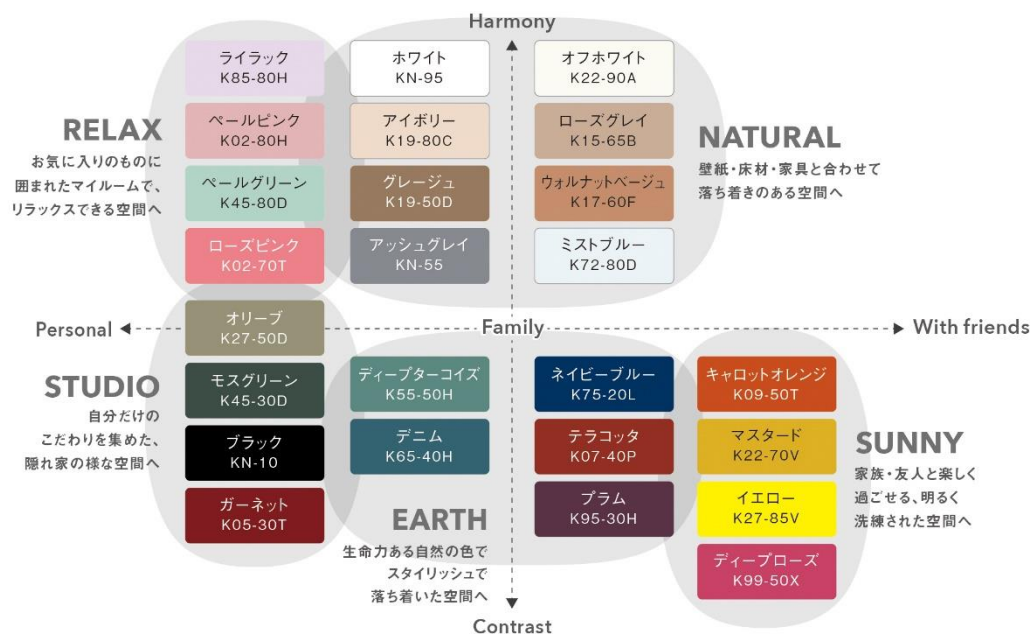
Harmony

ライラック
K85-80H

ホワイト
KN-95

オフホワイト
K22-90A

RELAX
お気に入りのものに囲まれたマイルームで、リラックスできる空間へ

ペールピンク
K02-80H

アイボリー
K19-80C

ローズグレイ
K15-65B

NATURAL
壁紙・床材・家具と合わせて落ち着きのある空間へ

ペールグリーン
K45-80D

グレージュ
K19-50D

ウォルナットベージュ
K17-60F

ローズピンク
K02-70T

アッシュグレイ
KN-55

ミストブルー
K72-80D

Personal

オリーブ
K27-50D

Family

With friends

STUDIO
自分だけのこだわりを集めた、隠れ家の様な空間へ

モスグリーン
K45-30D

ディープターコイズ
K55-50H

ネイビーブルー
K75-20L

キャロットオレンジ
K09-50T

ブラック
KN-10

デニム
K65-40H

テラコッタ
K07-40P

マスタード
K22-70V

SUNNY
家族・友人と楽しく過ごせる、明るく洗練された空間へ

ガーネット
K05-30T

EARTH
生命力ある自然の色でスタイリッシュで落ち着いた空間へ

プラム
K95-30H

イエロー
K27-85V

ディープローズ
K99-50X

Contrast